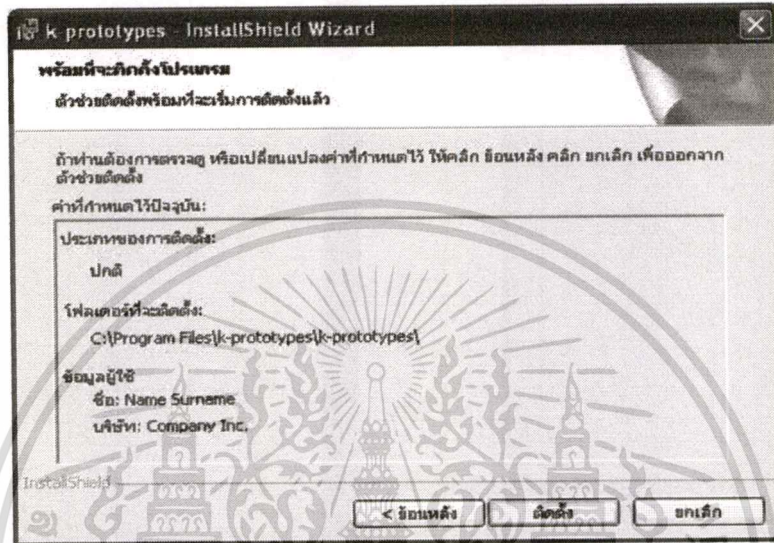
k-prototypes - InstallShield Wizard

พร้อมที่จะติดตั้งโปรแกรม

ตัวช่วยติดตั้งพร้อมที่จะเริ่มการติดตั้งแล้ว

ถ้าท่านต้องการตรวจดู หรือเปลี่ยนแปลงค่าที่กำหนดไว้ ให้คลิก ย้อนหลัง คลิก ยกเลิก เพื่อออกจากตัวช่วยติดตั้ง

ค่าที่กำหนดไว้ปัจจุบัน:

ประเภทของการติดตั้ง:

ปกติ

โฟลเดอร์ที่จะติดตั้ง:

C:\Program Files\k-prototypes\k-prototypes\

ข้อมูลผู้ใช้

ชื่อ: Name Surname

บริษัท: Company Inc.

InstallShield

< ย้อนหลัง

ติดตั้ง

ยกเลิก